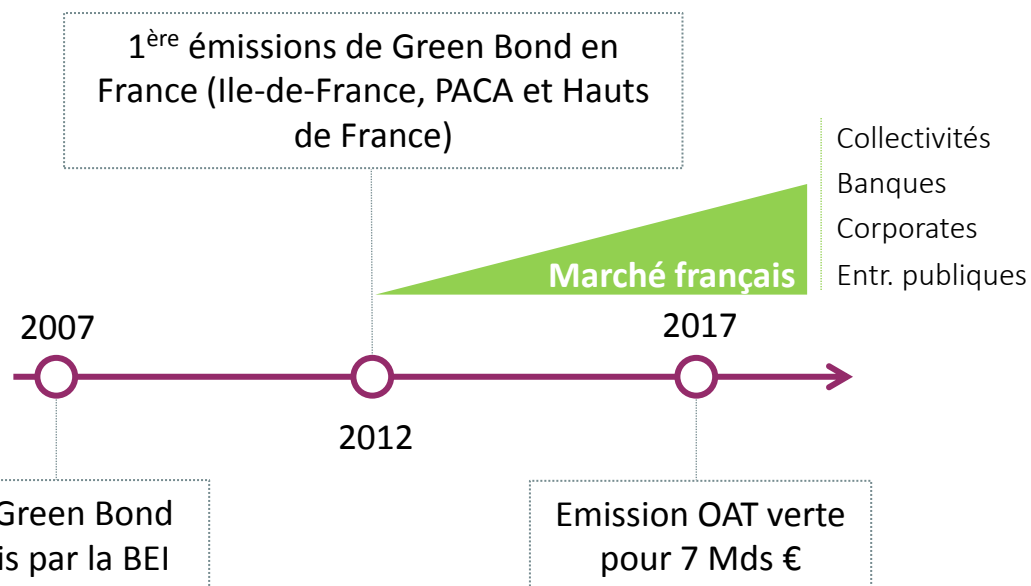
1$^{ère}$ émissions de Green Bond en France (Ile-de-France, PACA et Hauts de France)

Collectivités
Banques
Corporates
Entr. publiques

Marché français

2007

2017

2012

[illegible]Green Bond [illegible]is par la BEI

Emission OAT verte pour 7 Mds €